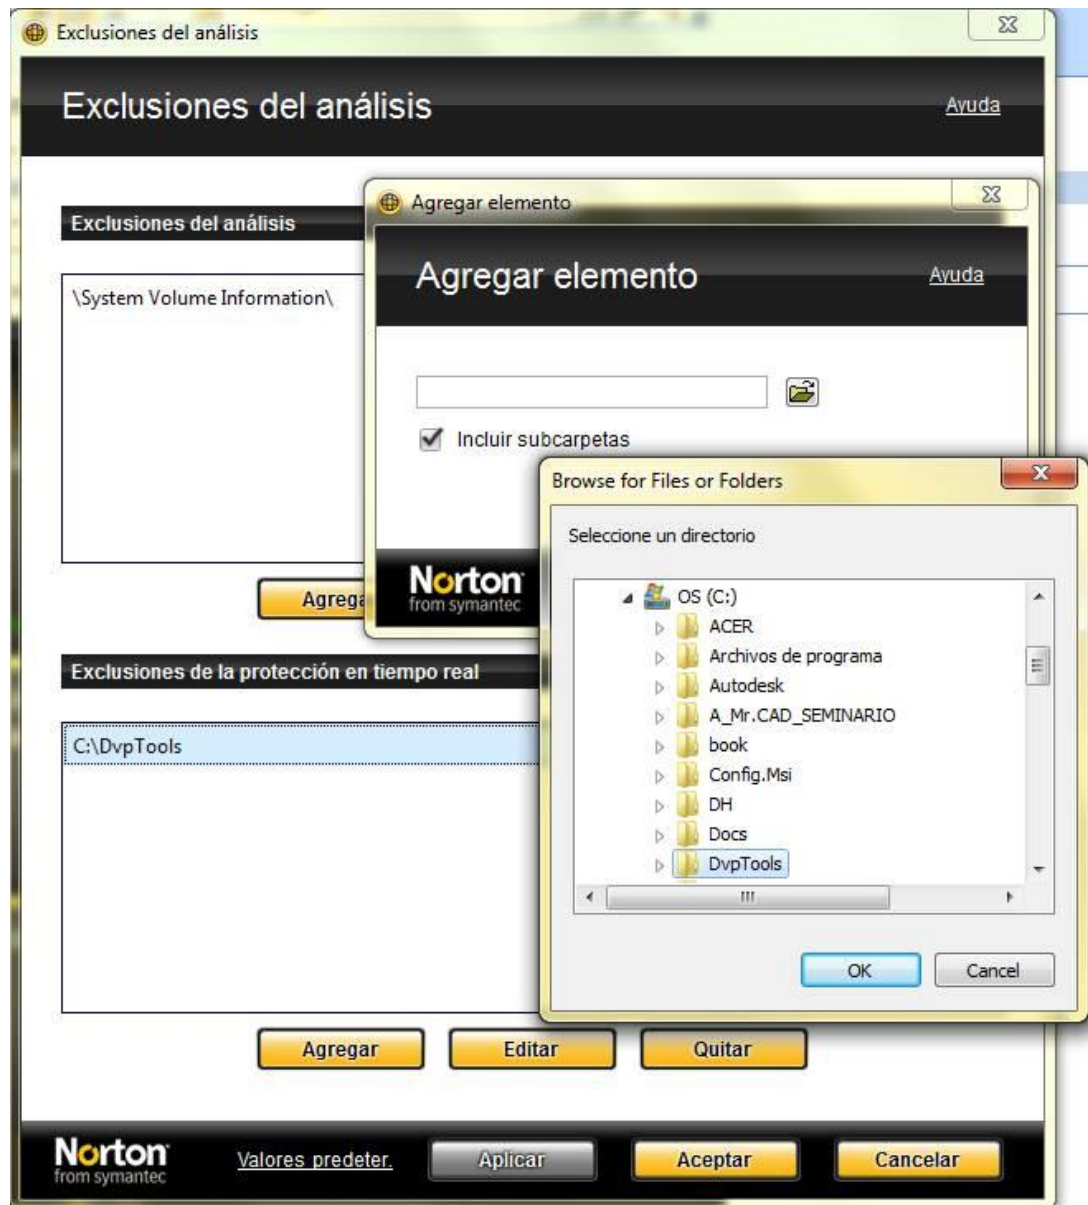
Exclusiones del análisis

Exclusiones del análisis

Ayuda

Exclusiones del análisis

\System Volume Information\

Agrega

Exclusiones de la protección en tiempo real

C:\DvpTools

Agregar elemento

Agregar elemento

Ayuda

Incluir subcarpetas

Norton
from symantec

Browse for Files or Folders

Seleccione un directorio

OS (C:)
ACER
Archivos de programa
Autodesk
A_Mr.CAD_SEMINARIO
book
Config.Msi
DH
Docs
DvpTools

OK

Cancel

Agregar

Editar

Quitar

Norton
from symantec

Valores predeter.

Aplicar

Aceptar

Cancelar